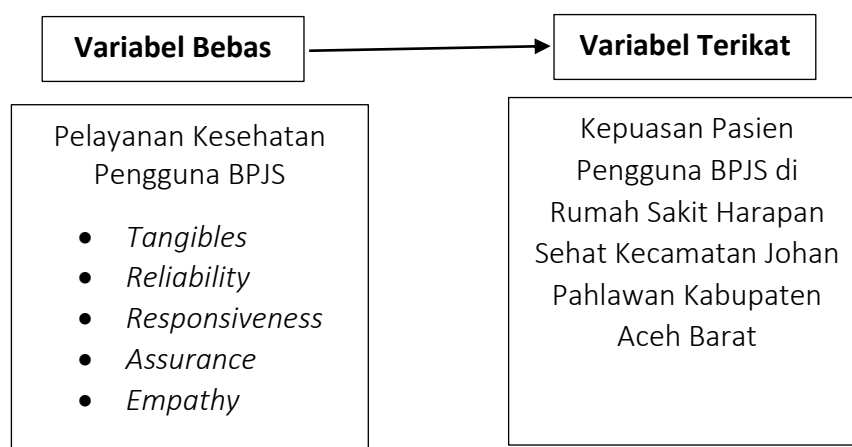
Variabel Bebas

Variabel Terikat

Pelayanan Kesehatan Pengguna BPJS

- Tangibles
- Reliability
- Responsiveness
- Assurance
- Empathy

Kepuasan Pasien Pengguna BPJS di Rumah Sakit Harapan Sehat Kecamatan Johan Pahlawan Kabupaten Aceh Barat